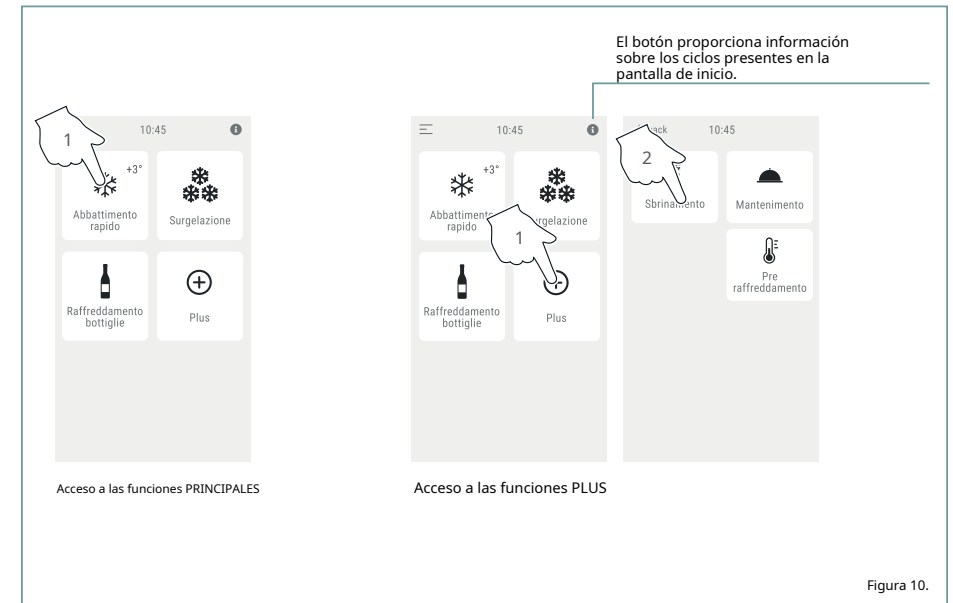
El botón proporciona información sobre los ciclos presentes en la pantalla de inicio.

1

10:45

+3°

Abbattimento rapido

Surgelazione

Raffreddamento bottiglie

Plus

10:45

+3°

Abbattimento rapido

Surgelazione

1

Raffreddamento bottiglie

Plus

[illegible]ack

10:45

2

Sbrinamento

Mantenimento

Pre raffreddamento

Acceso a las funciones PRINCIPALES

Acceso a las funciones PLUS

Figura 10.